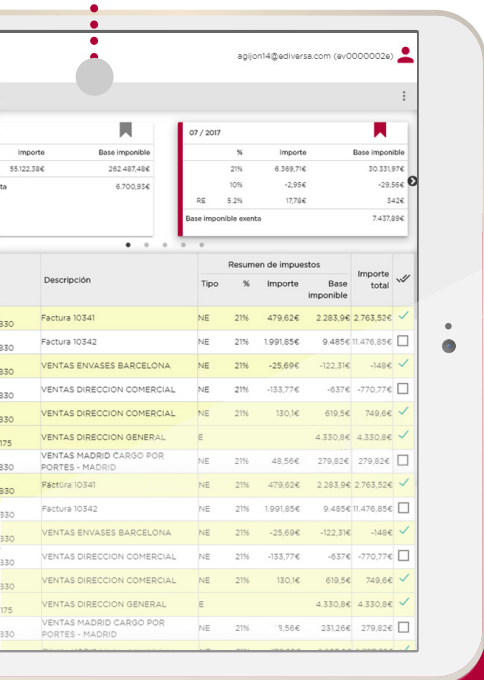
agijon14@ediversa.com (ev0000002e)

Importe | Base imponible
55.122,38€ | 262.487,48€
ta | 6.700,93€

07 / 2017

| | % | Importe | Base imponible |
|---|---|---|---|
| | 21% | 6.369,71€ | 30.331,97€ |
| | 10% | -2,95€ | -29,56€ |
| RE | 5.2% | 17,78€ | 342€ |
| Base imponible exenta | | | 7.437,89€ |

| | Descripción | Tipo | % | Importe | Base imponible | Importe total | |
|---|---|---|---|---|---|---|---|
| 330 | Factura 10341 | NE | 21% | 479,62€ | 2.283,9€ | 2.763,52€ | ✓ |
| 330 | Factura 10342 | NE | 21% | 1.991,85€ | 9.485€ | 11.476,85€ | ☐ |
| 330 | VENTAS ENVASES BARCELONA | NE | 21% | -25,69€ | -122,31€ | -148€ | ✓ |
| 330 | VENTAS DIRECCION COMERCIAL | NE | 21% | -133,77€ | -637€ | -770,77€ | ☐ |
| 330 | VENTAS DIRECCION COMERCIAL | NE | 21% | 130,1€ | 619,5€ | 749,6€ | ✓ |
| 175 | VENTAS DIRECCION GENERAL | E | | | 4.330,8€ | 4.330,8€ | ✓ |
| 330 | VENTAS MADRID CARGO POR PORTES - MADRID | NE | 21% | 48,56€ | 279,82€ | 279,82€ | ☐ |
| 330 | Factura 10341 | NE | 21% | 479,62€ | 2.283,9€ | 2.763,52€ | ✓ |
| 330 | Factura 10342 | NE | 21% | 1.991,85€ | 9.485€ | 11.476,85€ | ☐ |
| 330 | VENTAS ENVASES BARCELONA | NE | 21% | -25,69€ | -122,31€ | -148€ | ✓ |
| 330 | VENTAS DIRECCION COMERCIAL | NE | 21% | -133,77€ | -637€ | -770,77€ | ☐ |
| 330 | VENTAS DIRECCION COMERCIAL | NE | 21% | 130,1€ | 619,5€ | 749,6€ | ✓ |
| 175 | VENTAS DIRECCION GENERAL | E | | | 4.330,8€ | 4.330,8€ | ✓ |
| 330 | VENTAS MADRID CARGO POR PORTES - MADRID | NE | 21% | 13,56€ | 231,26€ | 279,82€ | ☐ |

Resumen de impuestos